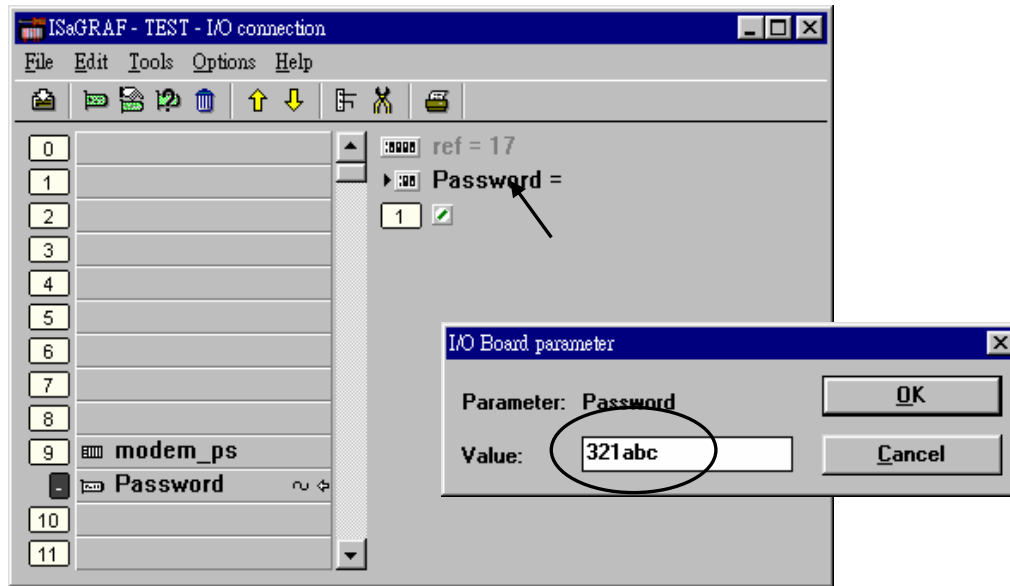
ISaGRAF - TEST - I/O connection

File Edit Tools Options Help

0
1
2
3
4
5
6
7
8
9 modem_ps
- Password
10
11

ref = 17
Password =
1

I/O Board parameter

Parameter: Password

Value: 321abc

OK

Cancel